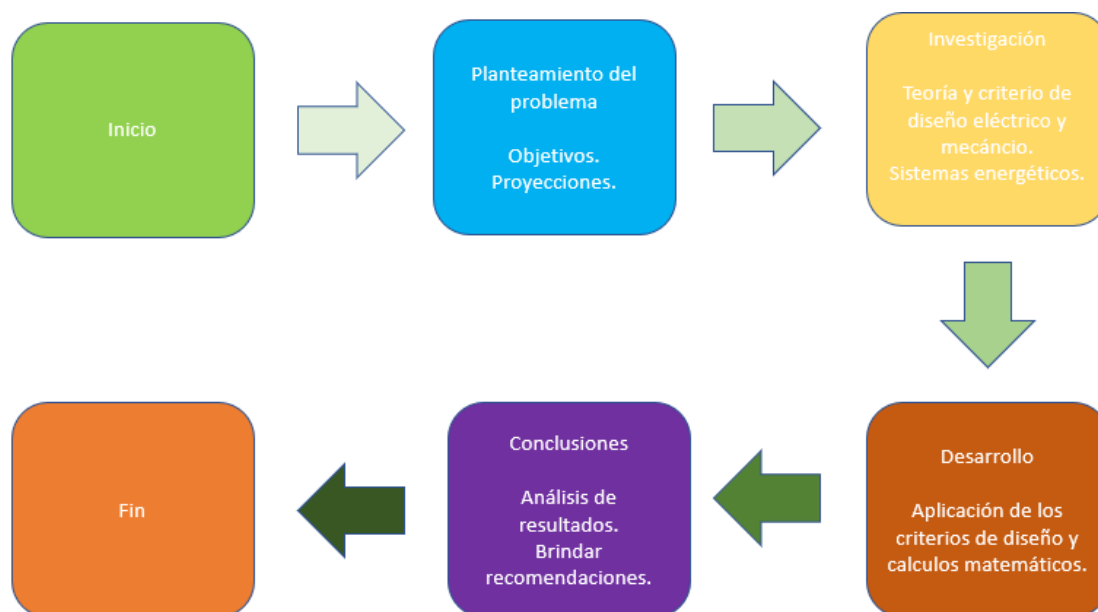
Inicio

Planteamiento del problema

Objetivos.
Proyecciones.

Investigación

Teoría y criterio de diseño eléctrico y mecáncio.
Sistemas energéticos.

Desarrollo

Aplicación de los criterios de diseño y calculos matemáticos.

Conclusiones

Análisis de resultados.
Brindar recomendaciones.

Fin